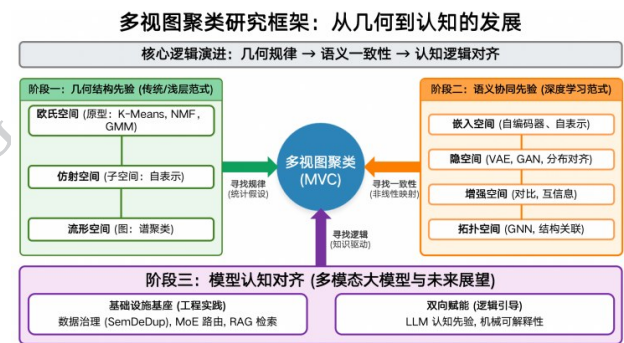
多视图聚类研究框架：从几何到认知的发展

核心逻辑演进：几何规律 → 语义一致性 → 认知逻辑对齐

阶段一：几何结构先验（传统/浅层范式）

欧氏空间（原型：K-Means, NMF, GMM）

仿射空间（子空间：自表示）

流形空间（图：谱聚类）

寻找规律
（统计假设）

多视图聚类
(MVC)

寻找一致性
（非线性映射）

阶段二：语义协同先验（深度学习范式）

嵌入空间（自编码器、自表示）

隐空间（VAE, GAN, 分布对齐）

增强空间（对比，互信息）

拓扑空间（GNN, 结构关联）

寻找逻辑
（知识驱动）

阶段三：模型认知对齐（多模态大模型与未来展望）

基础设施基座（工程实践）
数据治理 (SemDeDup), MoE 路由, RAG 检索

双向赋能（逻辑引导）
LLM 认知先验，机械可解释性